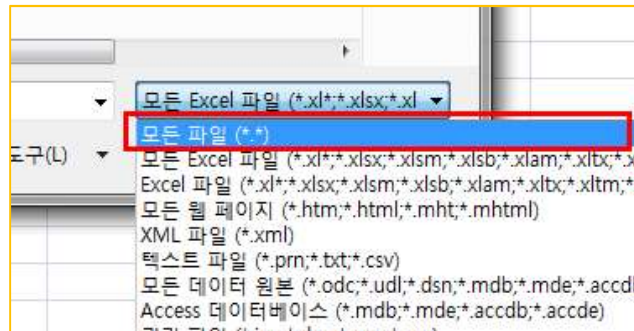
모든 Excel 파일 (*.xl*;*.xlsx;*.xl

도구(L)

모든 파일 (*.*)
모든 Excel 파일 (*.xl*;*.xlsx;*.xlsm;*.xlsb;*.xlam;*.xltx;*.x
Excel 파일 (*.xl*;*.xlsx;*.xlsm;*.xlsb;*.xlam;*.xltx;*.xltm;*
모든 웹 페이지 (*.htm;*.html;*.mht;*.mhtml)
XML 파일 (*.xml)
텍스트 파일 (*.prn;*.txt;*.csv)
모든 데이터 원본 (*.odc;*.udl;*.dsn;*.mdb;*.mde;*.accdl
Access 데이터베이스 (*.mdb;*.mde;*.accdb;*.accde)
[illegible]